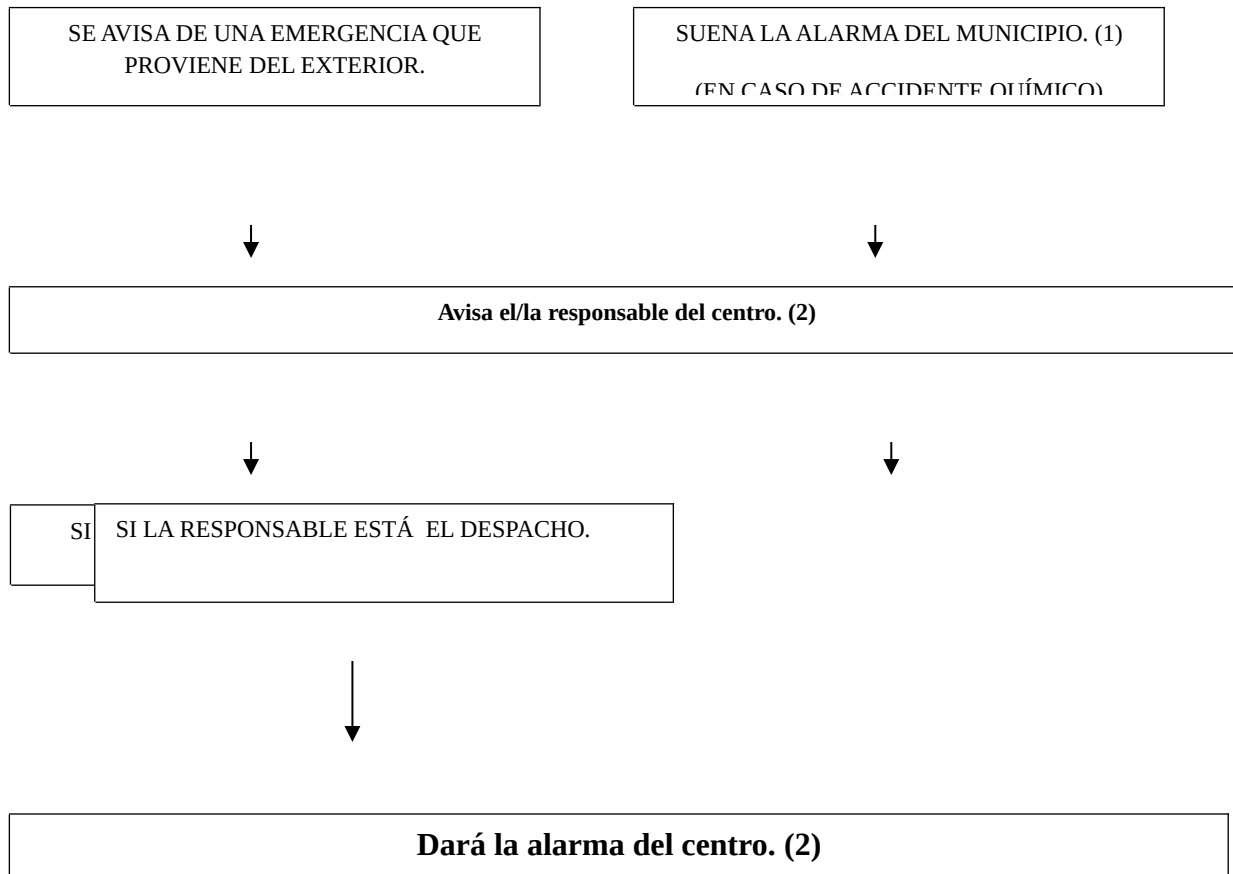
SE AVISA DE UNA EMERGENCIA QUE PROVIENE DEL EXTERIOR.

SUENA LA ALARMA DEL MUNICIPIO. (1)

(EN CASO DE ACCIDENTE QUÍMICO)

**Avisa el/la responsable del centro. (2)**

SI

SI LA RESPONSABLE ESTÁ  EL DESPACHO.

**Dará la alarma del centro. (2)**